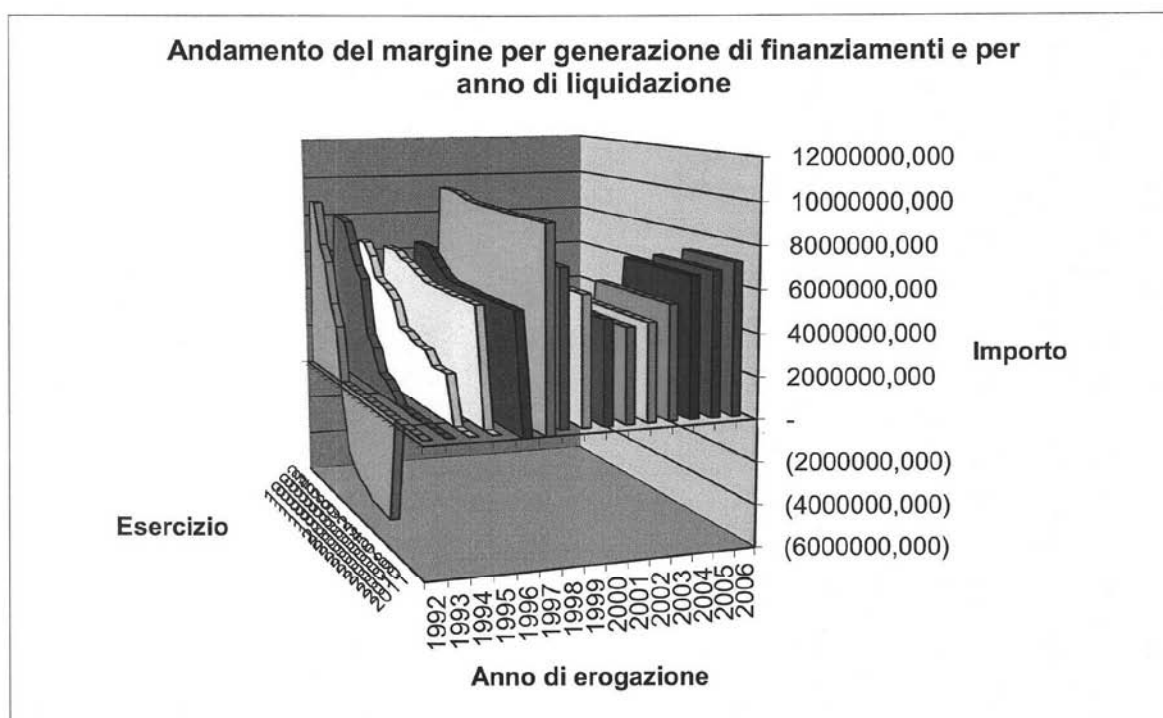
Andamento del margine per generazione di finanziamenti e per anno di liquidazione

12000000,000
10000000,000
8000000,000
6000000,000
4000000,000
2000000,000
-
(2000000,000)
(4000000,000)
(6000000,000)

Importo

Esercizio

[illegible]

1992
1993
1994
1995
1996
1997
1998
1999
2000
2001
2002
2003
2004
2005
2006

Anno di erogazione